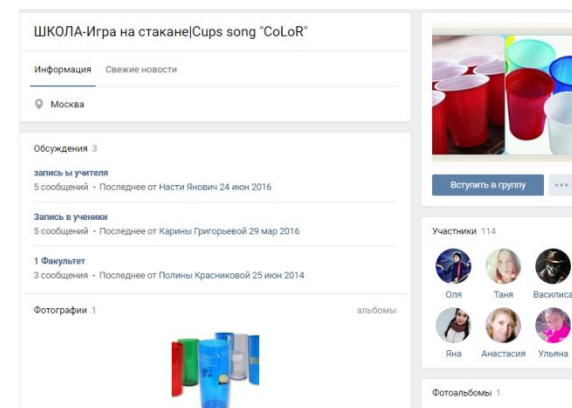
ШКОЛА-Игра на стакане|Cups song "CoLoR"

Информация Свежие новости

Москва

Обсуждения 3

запись ы учителя
5 сообщений · Последнее от Насти Янович 24 июн 2016

Запись в ученики
5 сообщений · Последнее от Карины Григорьевой 29 мар 2016

1 Факультет
3 сообщения · Последнее от Полины Красниковой 25 июн 2014

Фотографии 1 альбомы

Вступить в группу •••

Участники 114

Оля Таня Василиса

Яна Анастасия Ульяна

Фотоальбомы 1